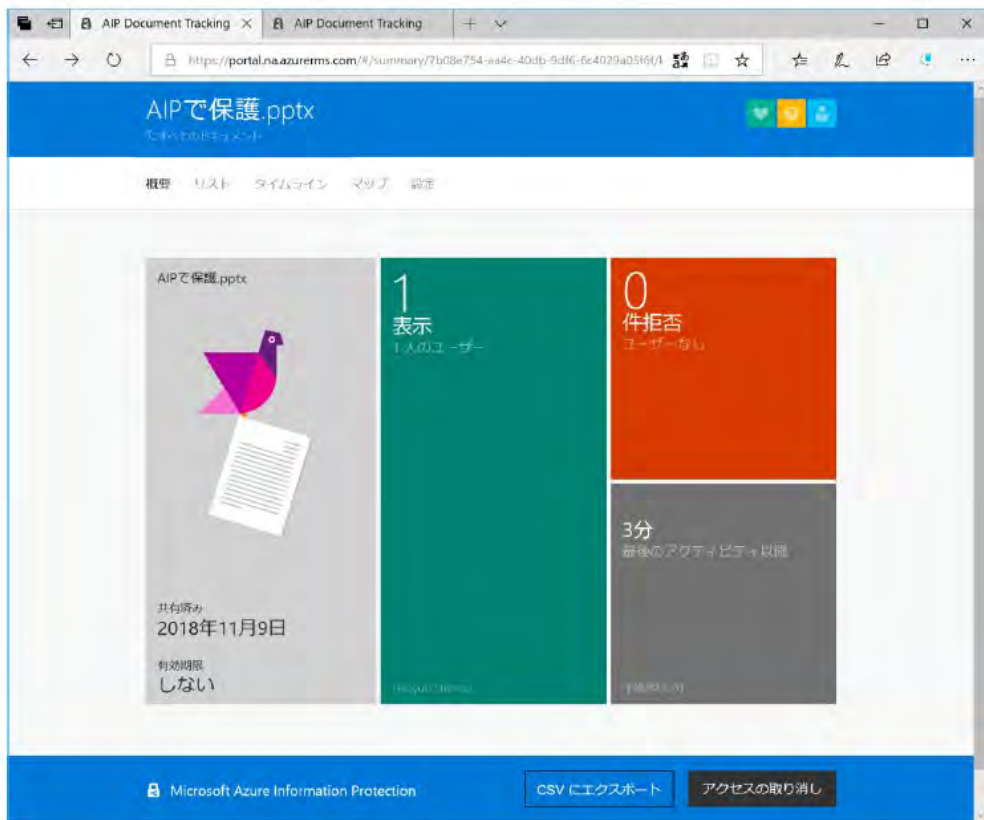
AIP Document Tracking
AIP Document Tracking
https://portal.na.azurerms.com/#/summary/7b08e754-aa4c-40db-9df6-6c4029a05f6f/

AIPで保護.pptx
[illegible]

概要　リスト　タイムライン　マップ　設定

AIPで保護.pptx

共有済み
2018年11月9日

有効期限
しない

1
表示
1 人のユーザー

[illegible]

0
件拒否
ユーザーなし

3分
最後のアクティビティ以降

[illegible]

Microsoft Azure Information Protection

CSV にエクスポート

アクセスの取り消し